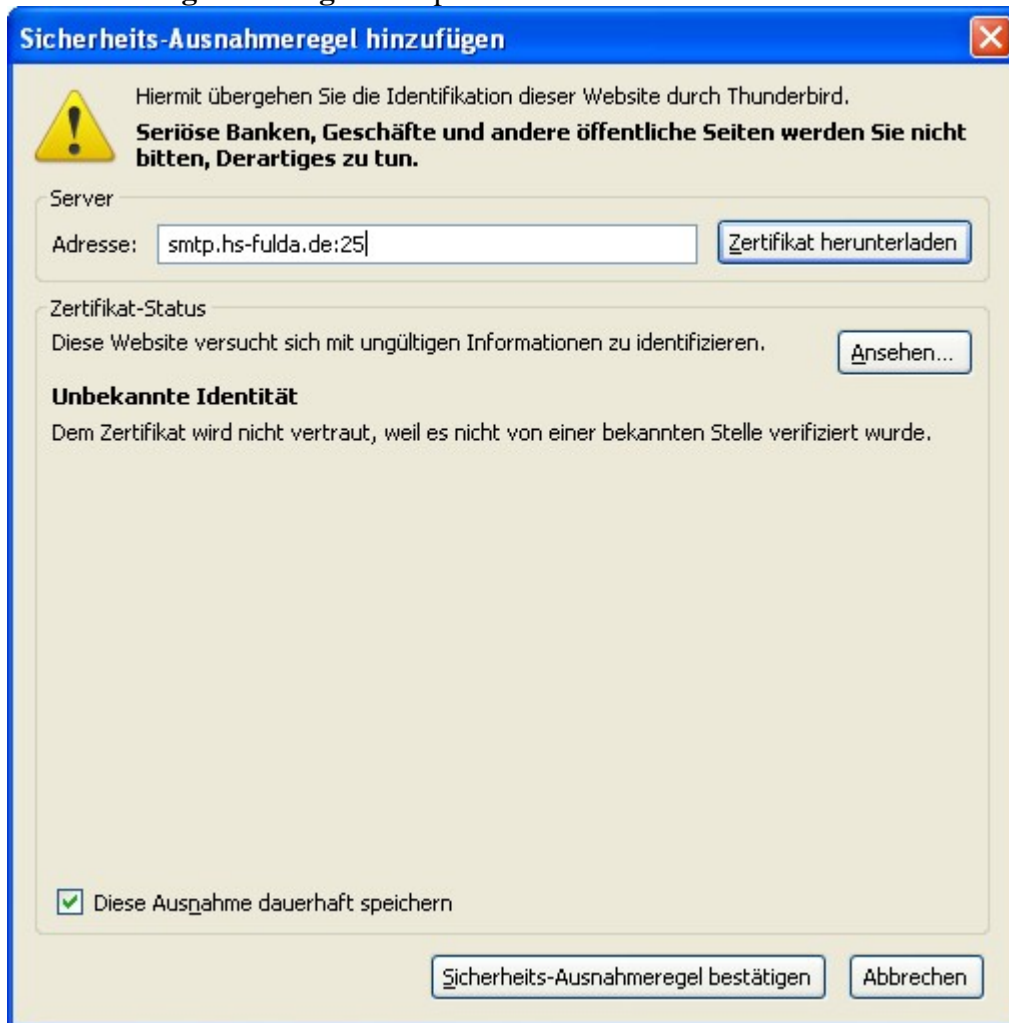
Sicherheits-Ausnahmeregel hinzufügen

Hiermit übergehen Sie die Identifikation dieser Website durch Thunderbird.
**Seriöse Banken, Geschäfte und andere öffentliche Seiten werden Sie nicht bitten, Derartiges zu tun.**

Server
Adresse: smtp.hs-fulda.de:25
Zertifikat herunterladen

Zertifikat-Status
Diese Website versucht sich mit ungültigen Informationen zu identifizieren.
Ansehen...

**Unbekannte Identität**
Dem Zertifikat wird nicht vertraut, weil es nicht von einer bekannten Stelle verifiziert wurde.

Diese Ausnahme dauerhaft speichern

Sicherheits-Ausnahmeregel bestätigen
Abbrechen